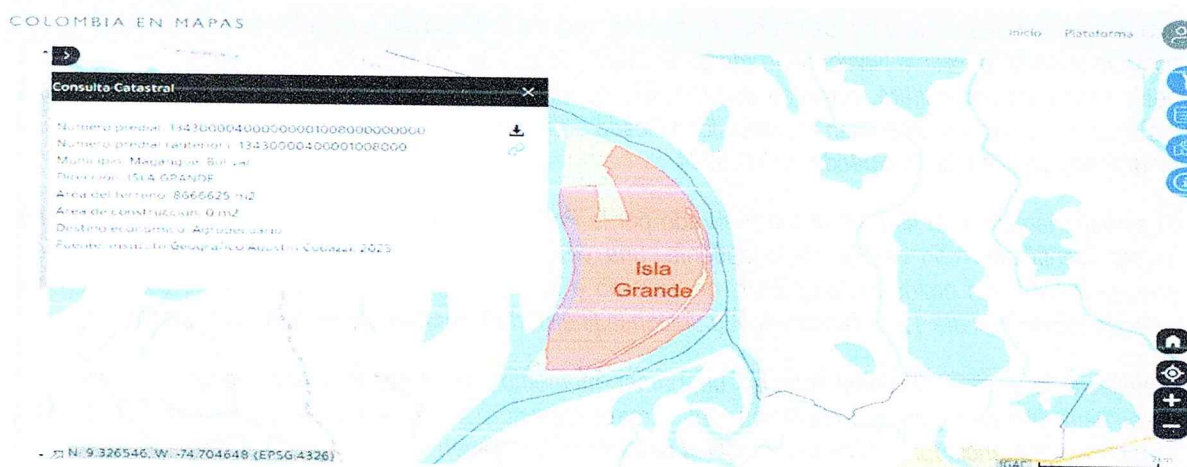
COLOMBIA EN MAPAS

Inicio Plataforma

Consulta Catastral

Número predial: 134300004000000001008000000000
Número predial (anterior): 13430000400001008000
Municipio: Magangué, Bolívar
Dirección: ISLA GRANDE
Área del terreno: 8666625 m2
Área de construcción: 0 m2
Destino económico: Agropecuario
Fuente: Instituto Geográfico Agustín Codazzi, 2025

Isla Grande

N: 9.326546, W: -74.704648 (EPSG:4326)

IGAC